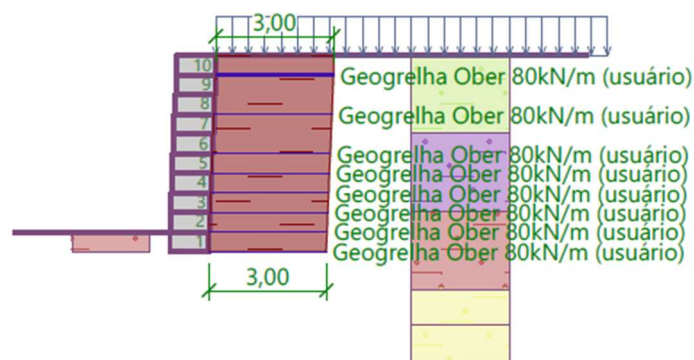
3,00

10
9
8
7
6
5
4
3
2
1

Geogrelha Ober 80kN/m (usuário)
Geogrelha Ober 80kN/m (usuário)
Geogrelha Ober 80kN/m (usuário)
Geogrelha Ober 80kN/m (usuário)
Geogrelha Ober 80kN/m (usuário)
Geogrelha Ober 80kN/m (usuário)
Geogrelha Ober 80kN/m (usuário)
Geogrelha Ober 80kN/m (usuário)

3,00